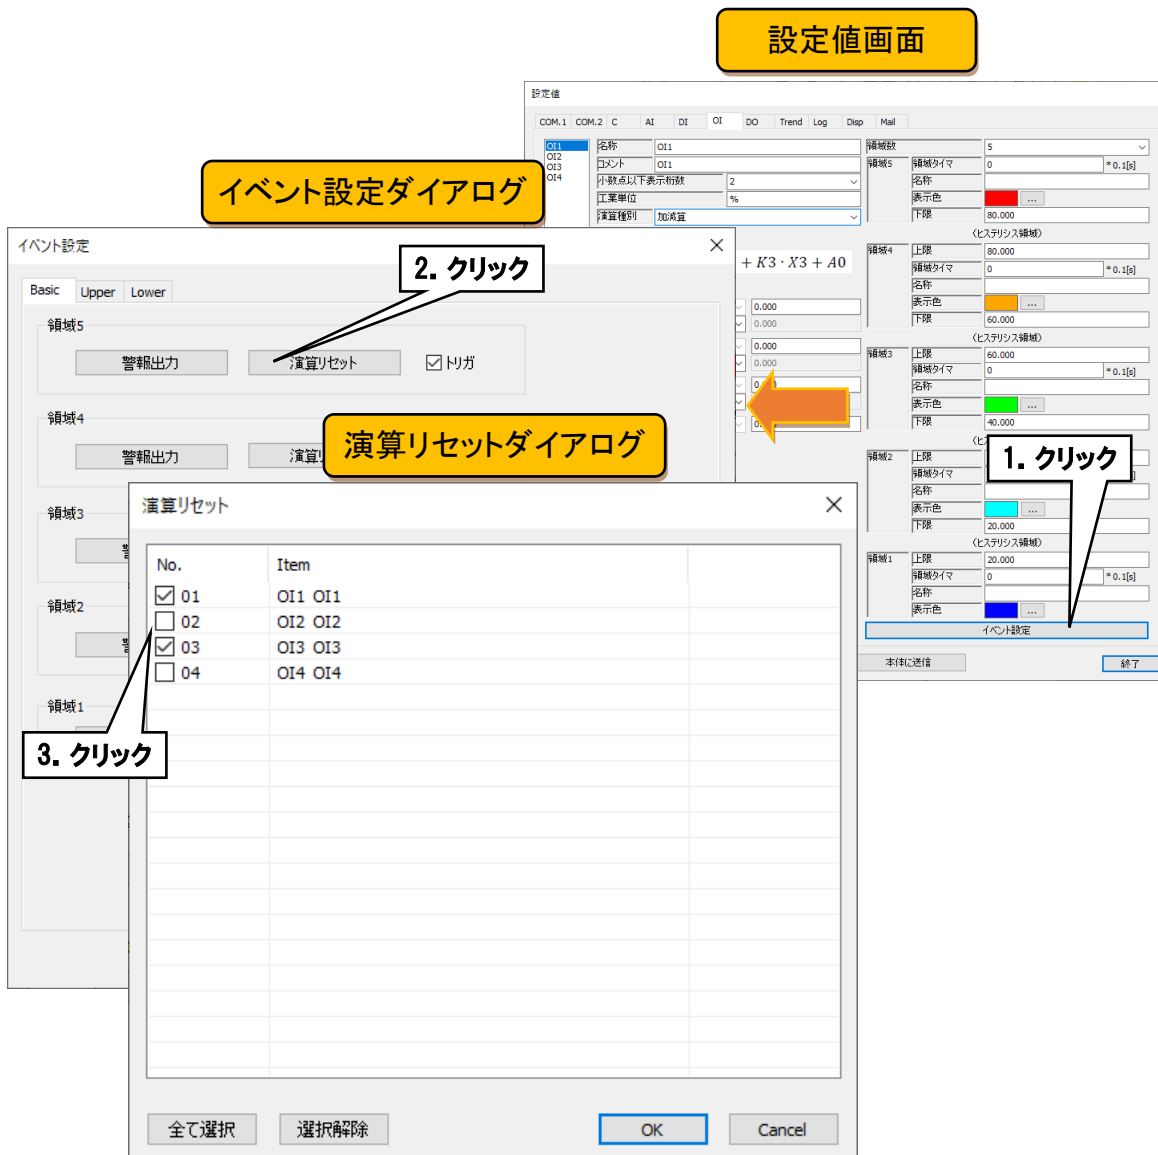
設定値画面

設定値

COM.1 COM.2 C AI DI OI DO Trend Log Disp Mail

OI1
OI2
OI3
OI4

| 名称 | OI1 |
|---|---|
| コメント | OI1 |
| 小数点以下表示桁数 | 2 |
| 工業単位 | % |
| 演算種別 | 加減算 |

$+ K3 \cdot X3 + A0$

0.000
0.000
0.000
0.000

| 領域数 | | 5 | |
|---|---|---|---|
| 領域5 | 領域タイマ | 0 | *0.1[s] |
| | 名称 | | |
| | 表示色 | ... | |
| | 下限 | 80.000 | |
| | | (ヒステリシス領域) | |
| 領域4 | 上限 | 80.000 | |
| | 領域タイマ | 0 | *0.1[s] |
| | 名称 | | |
| | 表示色 | ... | |
| | 下限 | 60.000 | |
| | | (ヒステリシス領域) | |
| 領域3 | 上限 | 60.000 | |
| | 領域タイマ | 0 | *0.1[s] |
| | 名称 | | |
| | 表示色 | ... | |
| | 下限 | 40.000 | |
| 領域2 | 上限 | | |
| | 領域タイマ | | |
| | 名称 | | |
| | 表示色 | ... | |
| | 下限 | 20.000 | |
| | | (ヒステリシス領域) | |
| 領域1 | 上限 | 20.000 | |
| | 領域タイマ | 0 | *0.1[s] |
| | 名称 | | |
| | 表示色 | ... | |

イベント設定
本体に送信
終了

1. クリック

イベント設定ダイアログ

イベント設定

Basic Upper Lower

2. クリック

領域5
警報出力 演算リセット トリガ

領域4
警報出力 演算リ

演算リセットダイアログ

領域3
領域2
領域1

演算リセット

| No. | Item |
|---|---|
| 01 | OI1 OI1 |
| 02 | OI2 OI2 |
| 03 | OI3 OI3 |
| 04 | OI4 OI4 |

3. クリック

全て選択 選択解除 OK Cancel